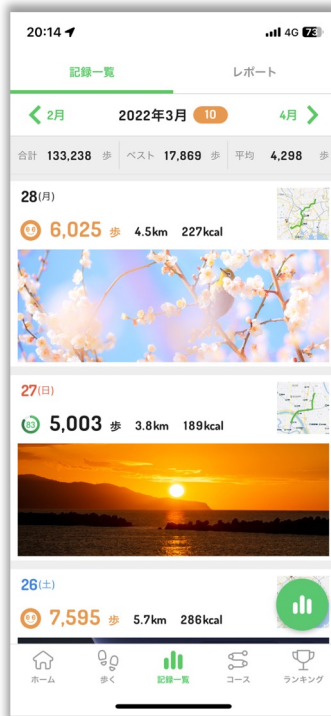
20:14

4G 73

記録一覧

レポート

2月

2022年3月 10

4月

合計 133,238 歩

ベスト 17,869 歩

平均 4,298 歩

28(月)

6,025 歩 4.5km 227kcal

27(日)

83

5,003 歩 3.8km 189kcal

26(土)

7,595 歩 5.7km 286kcal

ホーム

歩く

記録一覧

コース

ランキング